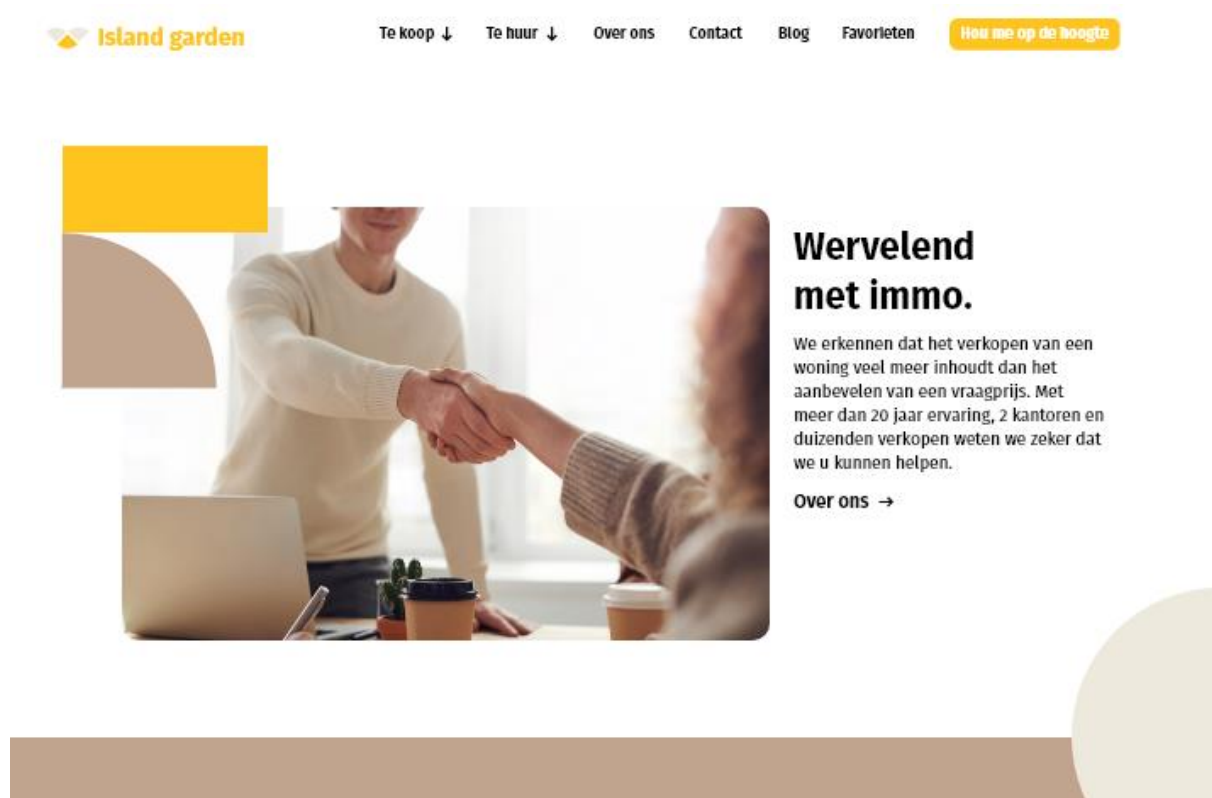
Island garden

Te koop ↓ Te huur ↓ Over ons Contact Blog Favorieten Hou me op de hoogte

Wervelend met immo.

We erkennen dat het verkopen van een woning veel meer inhoudt dan het aanbevelen van een vraagprijs. Met meer dan 20 jaar ervaring, 2 kantoren en duizenden verkopen weten we zeker dat we u kunnen helpen.

Over ons →